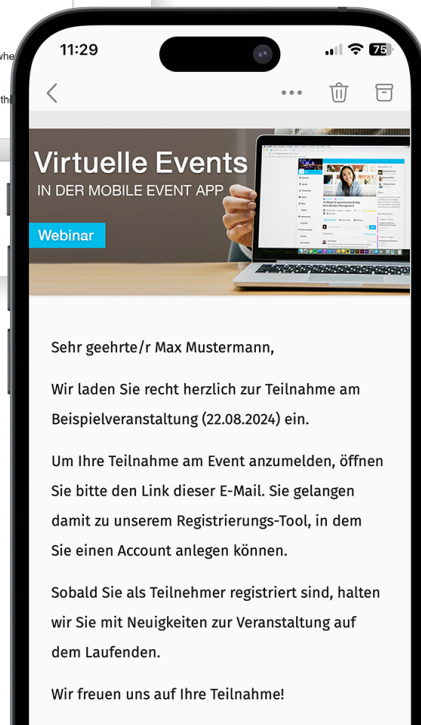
11:29

75

Virtuelle Events
IN DER MOBILE EVENT APP

Webinar

Sehr geehrte/r Max Mustermann,

Wir laden Sie recht herzlich zur Teilnahme am Beispielveranstaltung (22.08.2024) ein.

Um Ihre Teilnahme am Event anzumelden, öffnen Sie bitte den Link dieser E-Mail. Sie gelangen damit zu unserem Registrierungs-Tool, in dem Sie einen Account anlegen können.

Sobald Sie als Teilnehmer registriert sind, halten wir Sie mit Neuigkeiten zur Veranstaltung auf dem Laufenden.

Wir freuen uns auf Ihre Teilnahme!